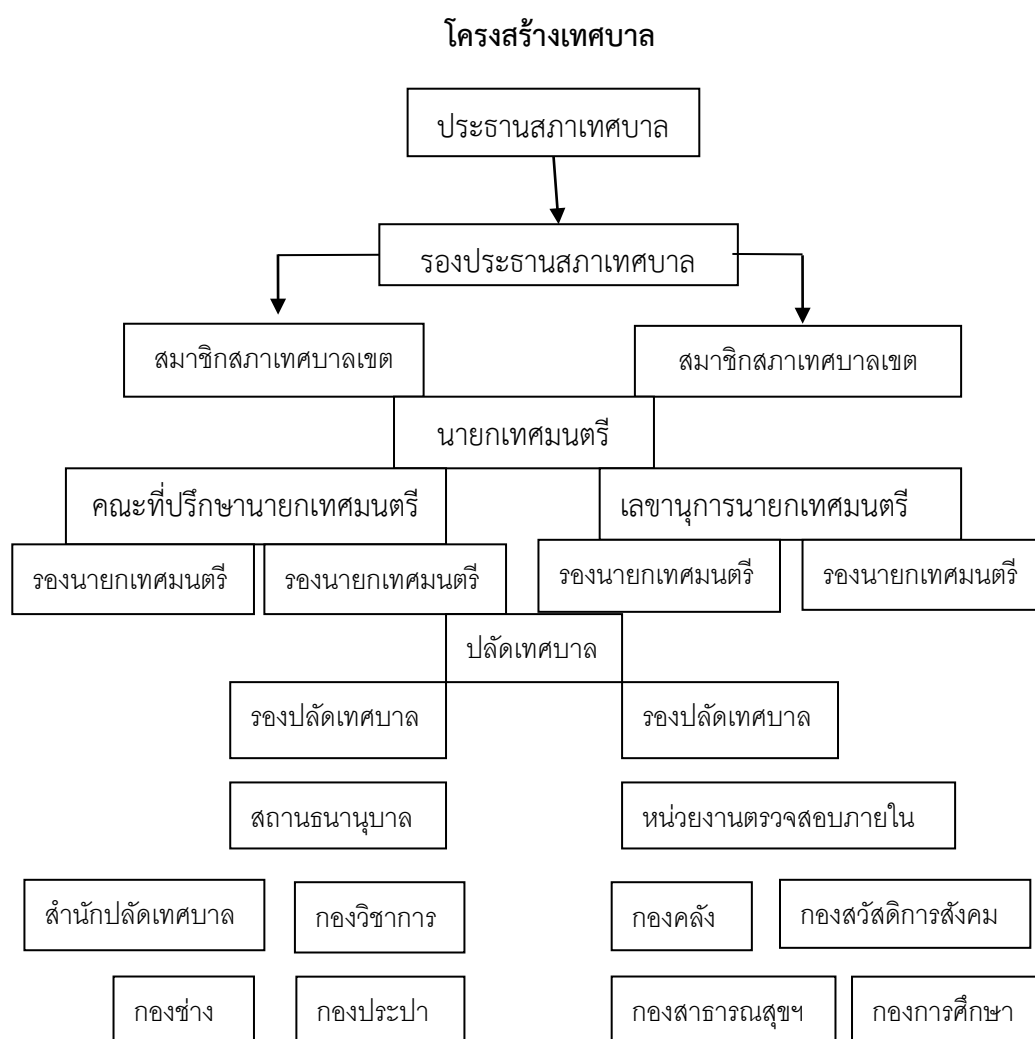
โครงสร้างเทศบาล

ประธานสภาเทศบาล

รองประธานสภาเทศบาล

สมาชิกสภาเทศบาลเขต

สมาชิกสภาเทศบาลเขต

นายกเทศมนตรี

คณะที่ปรึกษานายกเทศมนตรี

เลขานุการนายกเทศมนตรี

รองนายกเทศมนตรี

รองนายกเทศมนตรี

รองนายกเทศมนตรี

รองนายกเทศมนตรี

ปลัดเทศบาล

รองปลัดเทศบาล

รองปลัดเทศบาล

สถานธนานุบาล

หน่วยงานตรวจสอบภายใน

สำนักปลัดเทศบาล

กองวิชาการ

กองคลัง

กองสวัสดิการสังคม

กองช่าง

กองประปา

กองสาธารณสุขฯ

กองการศึกษา